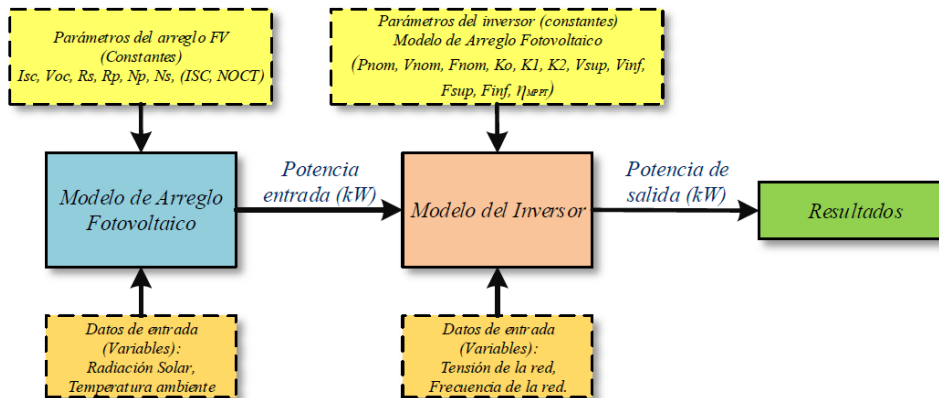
Parámetros del arreglo FV
(Constantes)
Isc, Voc, Rs, Rp, Np, Ns, (ISC, NOCT)

Parámetros del inversor (constantes)
Modelo de Arreglo Fotovoltaico
(Pnom, Vnom, Fnom, Ko, K1, K2, Vsup, Vinf, Fsup, Finf, $\eta_{MPPT}$)

Modelo de Arreglo Fotovoltaico

Potencia entrada (kW)

Modelo del Inversor

Potencia de salida (kW)

Resultados

Datos de entrada
(Variables):
Radiación Solar,
Temperatura ambiente

Datos de entrada
(Variables):
Tensión de la red,
Frecuencia de la red.